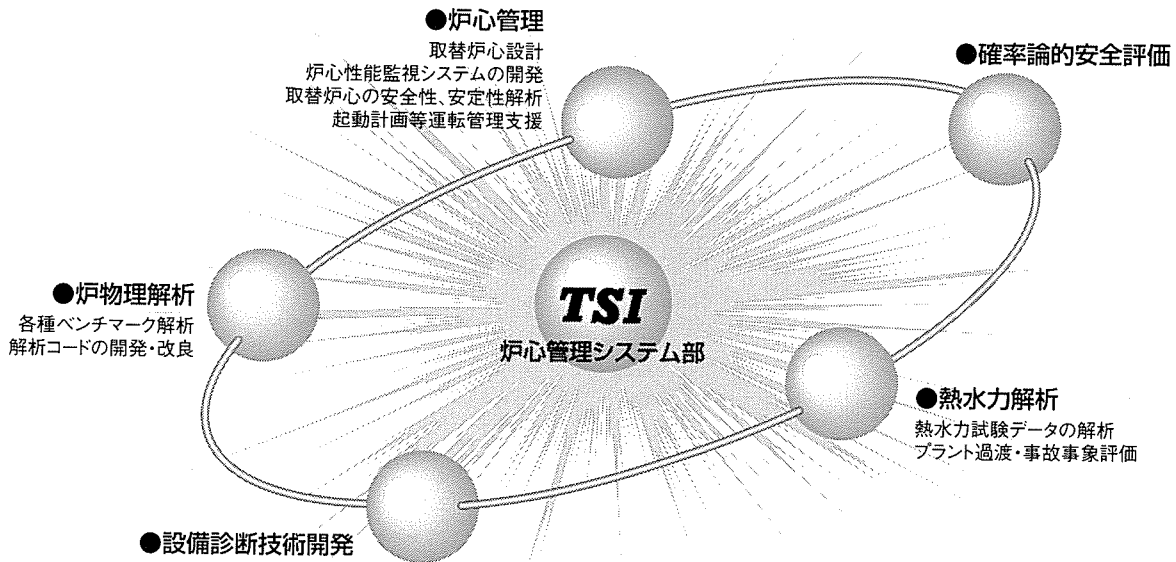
●炉心管理
取替炉心設計
炉心性能監視システムの開発
取替炉心の安全性、安定性解析
起動計画等運転管理支援

●確率論的安全評価

●炉物理解析
各種ベンチマーク解析
解析コードの開発・改良

TSI
炉心管理システム部

●熱水力解析
熱水力試験データの解析
プラント過渡・事故事象評価

●設備診断技術開発